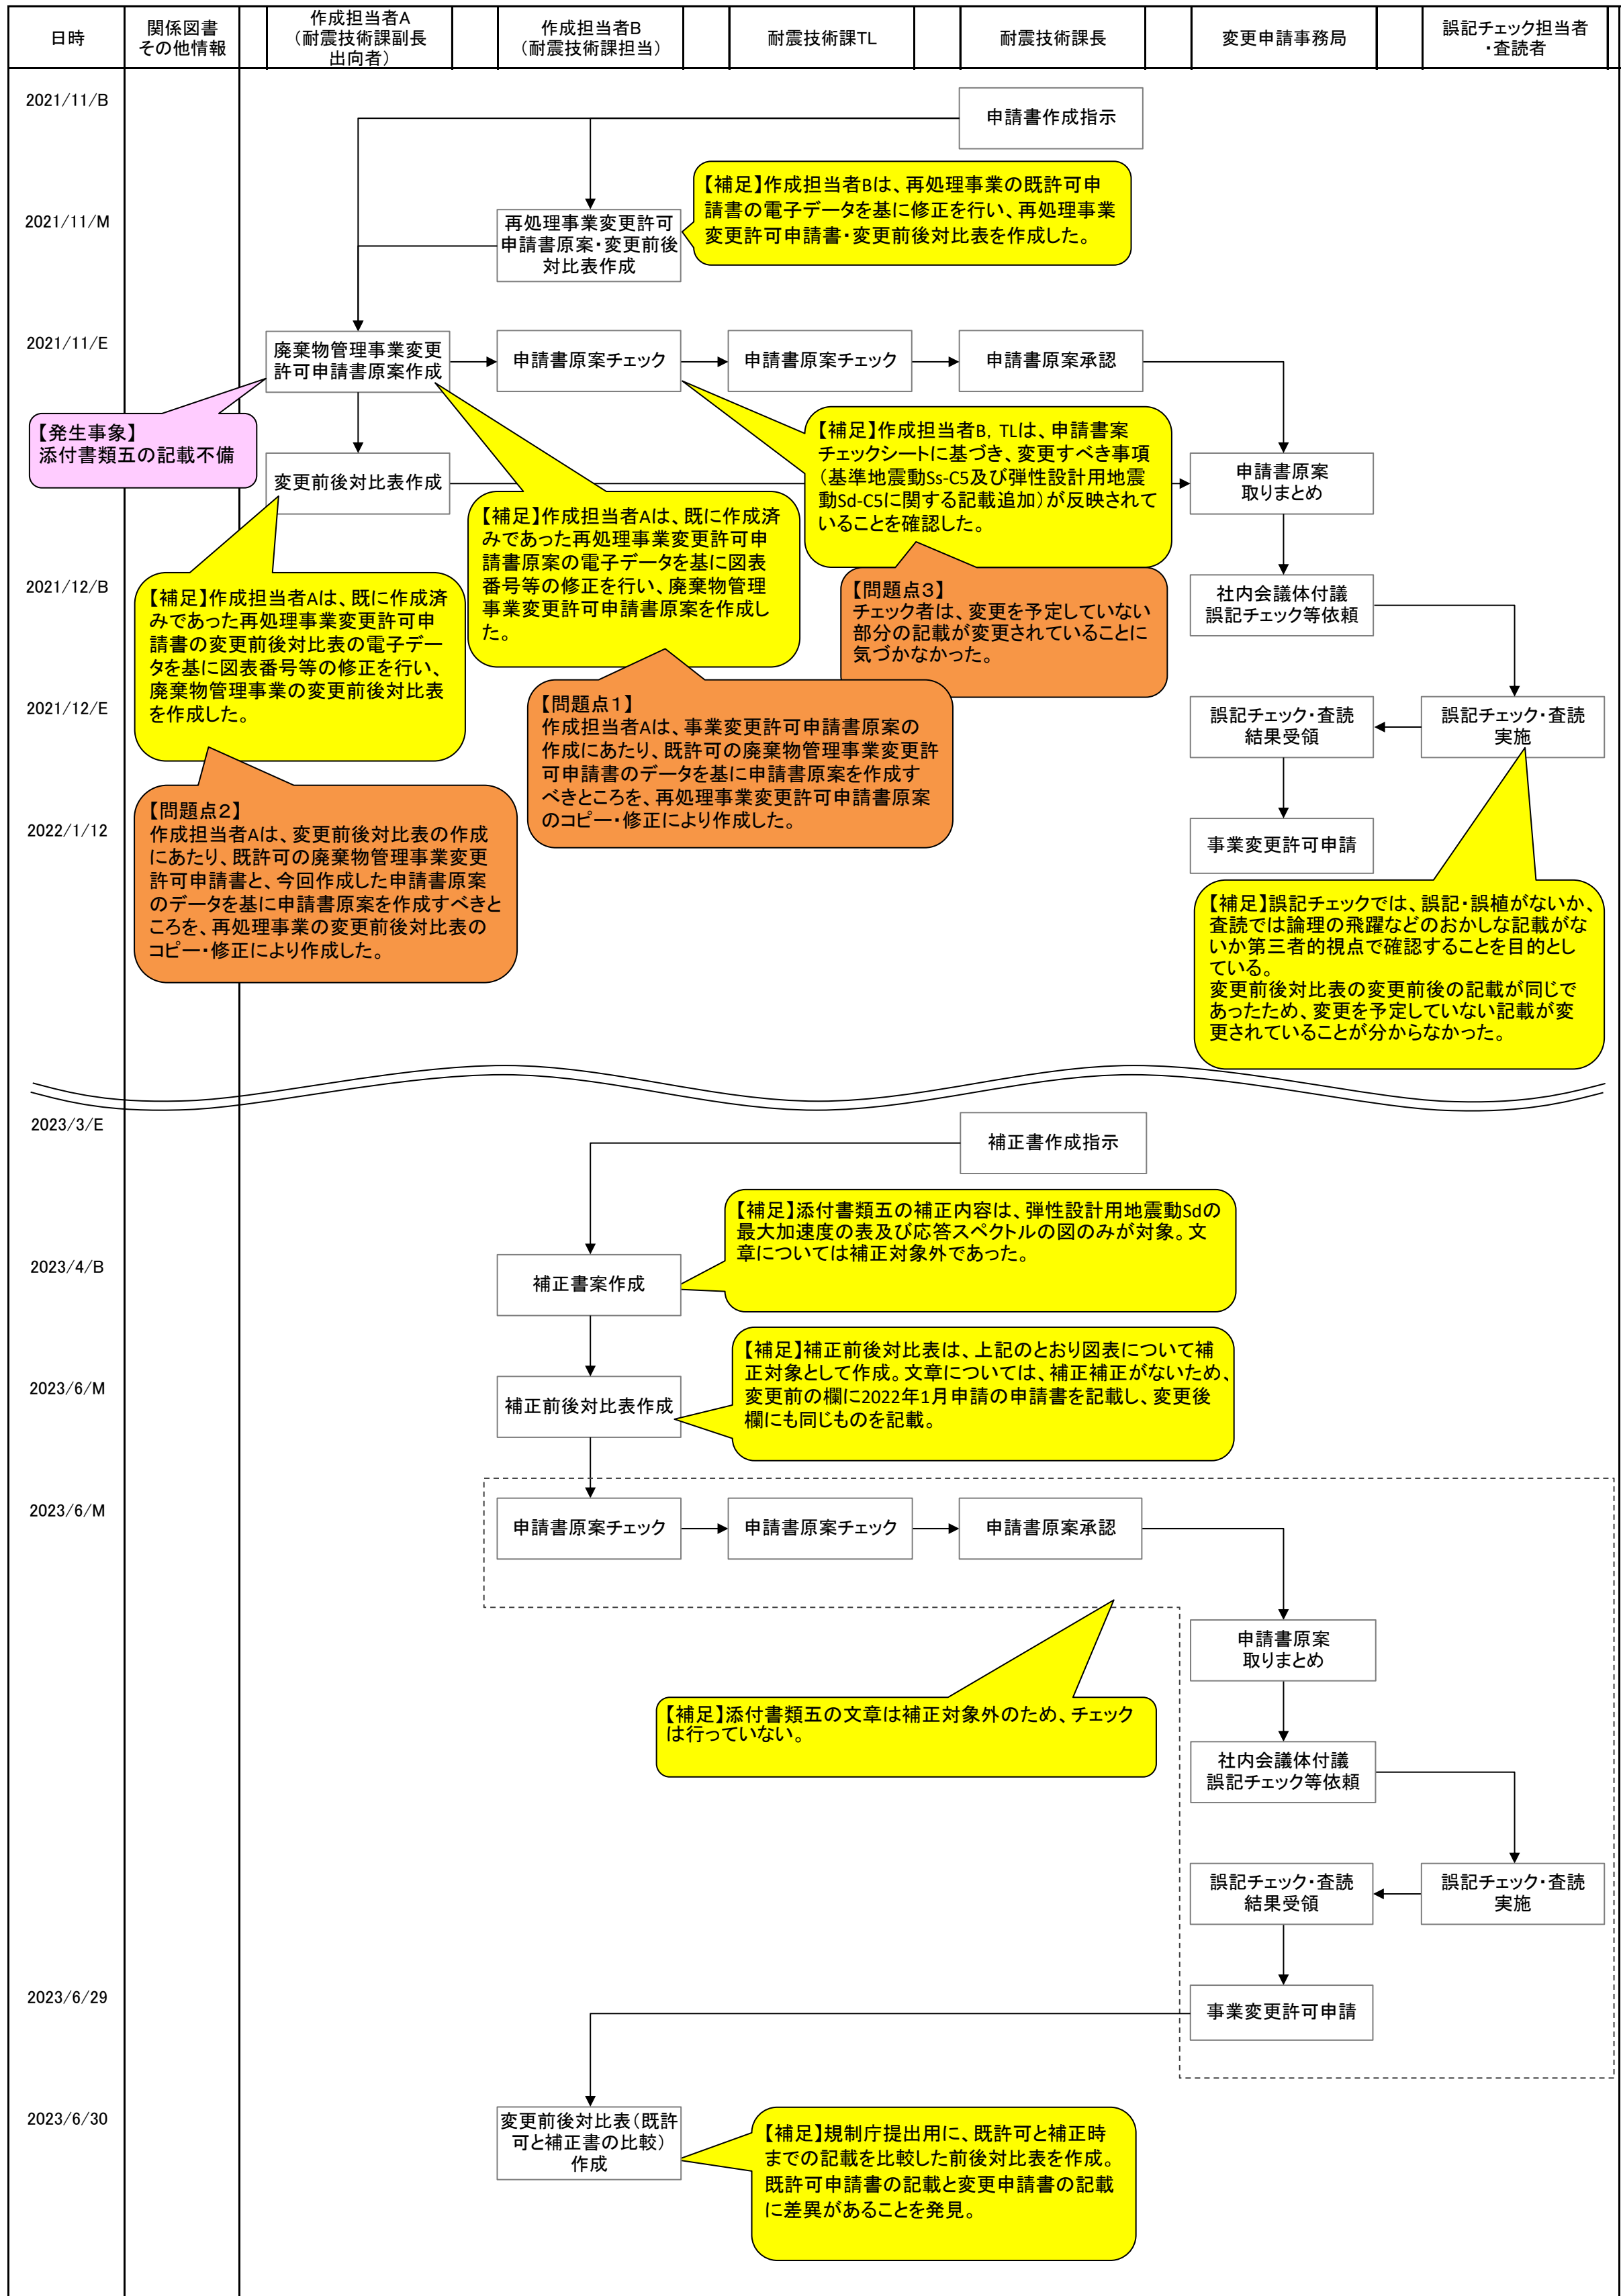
| 日時 | 関係図書 その他情報 | 作成担当者A（耐震技術課副長 出向者） | 作成担当者B（耐震技術担当） | 耐震技術課TL | 耐震技術課長 | 変更申請事務局 | 誤記チェック担当者・査読者 |
|---|---|---|---|---|---|---|---|

2021/11/B

申請書作成指示

2021/11/M

再処理事業変更許可申請書原案・変更前後対比表作成

【補足】作成担当者Bは、再処理事業の既許可申請書の電子データを基に修正を行い、再処理事業変更許可申請書・変更前後対比表を作成した。

2021/11/E

廃棄物管理事業変更許可申請書原案作成

申請書原案チェック

申請書原案チェック

申請書原案承認

【発生事象】
添付書類五の記載不備

変更前後対比表作成

【補足】作成担当者B，TLは、申請書案チェックシートに基づき、変更すべき事項（基準地震動Ss-C5及び弾性設計用地震動Sd-C5に関する記載追加）が反映されていることを確認した。

申請書原案取りまとめ

【補足】作成担当者Aは、既に作成済みであった再処理事業変更許可申請書原案の電子データを基に図表番号等の修正を行い、廃棄物管理事業変更許可申請書原案を作成した。

2021/12/B

【補足】作成担当者Aは、既に作成済みであった再処理事業変更許可申請書の変更前後対比表の電子データを基に図表番号等の修正を行い、廃棄物管理事業の変更前後対比表を作成した。

【問題点３】
チェック者は、変更を予定していない部分の記載が変更されていることに気づかなかった。

社内会議体付議
誤記チェック等依頼

2021/12/E

【問題点１】
作成担当者Aは、事業変更許可申請書原案の作成にあたり、既許可の廃棄物管理事業変更許可申請書のデータを基に申請書原案を作成すべきところを、再処理事業変更許可申請書原案のコピー・修正により作成した。

誤記チェック・査読結果受領

誤記チェック・査読実施

2022/1/12

【問題点２】
作成担当者Aは、変更前後対比表の作成にあたり、既許可の廃棄物管理事業変更許可申請書と、今回作成した申請書原案のデータを基に申請書原案を作成すべきところを、再処理事業の変更前後対比表のコピー・修正により作成した。

事業変更許可申請

【補足】誤記チェックでは、誤記・誤植がないか、査読では論理の飛躍などのおかしな記載がないか第三者的視点で確認することを目的としている。
変更前後対比表の変更前後の記載が同じであったため、変更を予定していない記載が変更されていることが分からなかった。

2023/3/E

補正書作成指示

【補足】添付書類五の補正内容は、弾性設計用地震動Sdの最大加速度の表及び応答スペクトルの図のみが対象。文章については補正対象外であった。

2023/4/B

補正書案作成

【補足】補正前後対比表は、上記のとおり図表について補正対象として作成。文章については、補正補正がないため、変更前の欄に2022年1月申請の申請書を記載し、変更後欄にも同じものを記載。

2023/6/M

補正前後対比表作成

2023/6/M

申請書原案チェック

申請書原案チェック

申請書原案承認

申請書原案取りまとめ

【補足】添付書類五の文章は補正対象外のため、チェックは行っていない。

社内会議体付議
誤記チェック等依頼

誤記チェック・査読結果受領

誤記チェック・査読実施

2023/6/29

事業変更許可申請

2023/6/30

変更前後対比表（既許可と補正書の比較）作成

【補足】規制庁提出用に、既許可と補正時までの記載を比較した前後対比表を作成。既許可申請書の記載と変更申請書の記載に差異があることを発見。